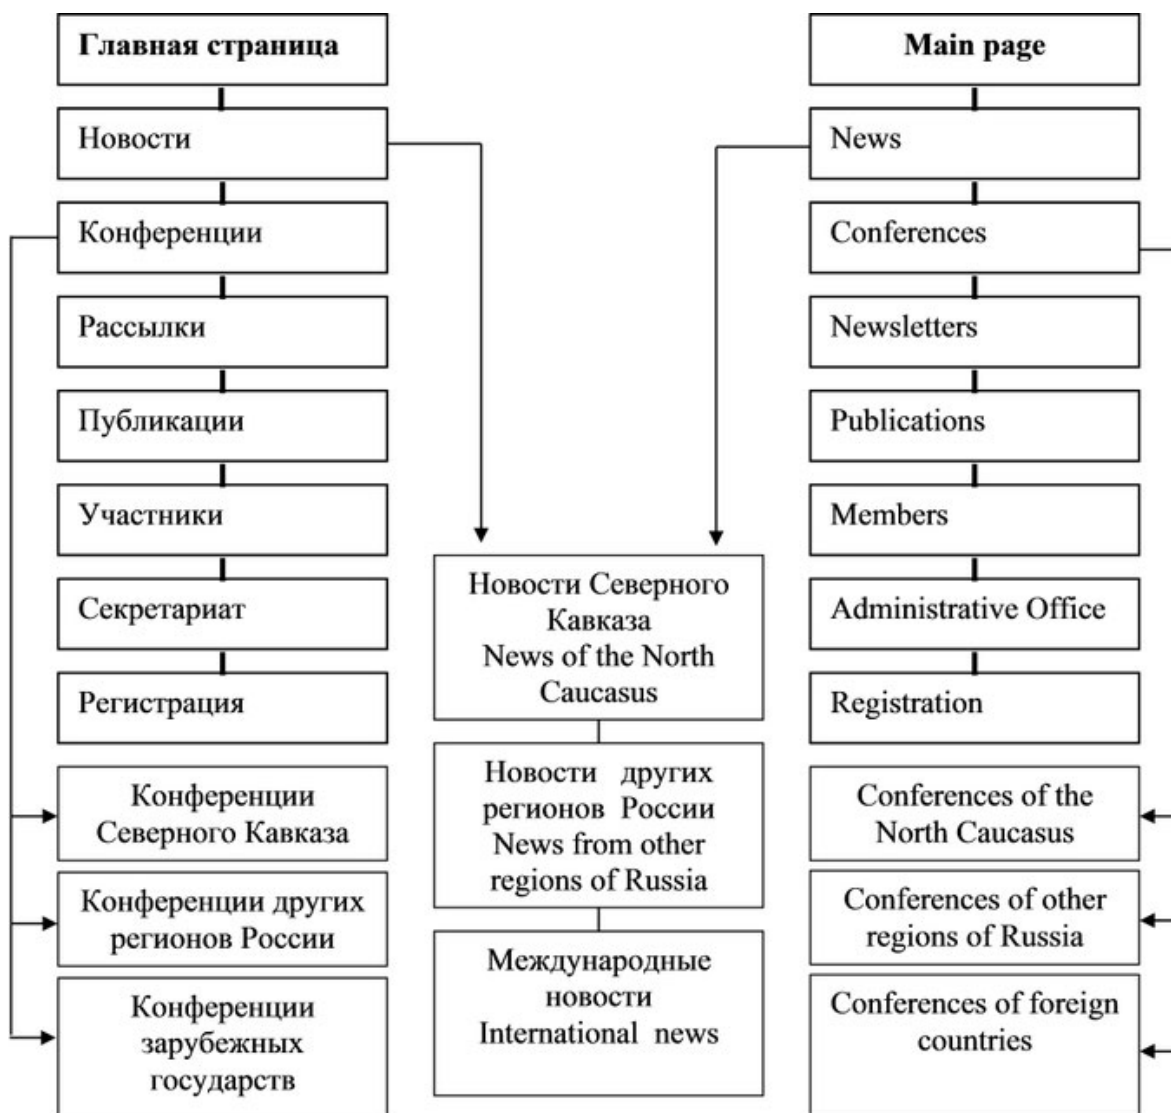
Главная страница

Новости

Конференции

Рассылки

Публикации

Участники

Секретариат

Регистрация

Конференции Северного Кавказа

Конференции других регионов России

Конференции зарубежных государств

Новости Северного Кавказа
News of the North Caucasus

Новости других регионов России
News from other regions of Russia

Международные новости
International news

Main page

News

Conferences

Newsletters

Publications

Members

Administrative Office

Registration

Conferences of the North Caucasus

Conferences of other regions of Russia

Conferences of foreign countries